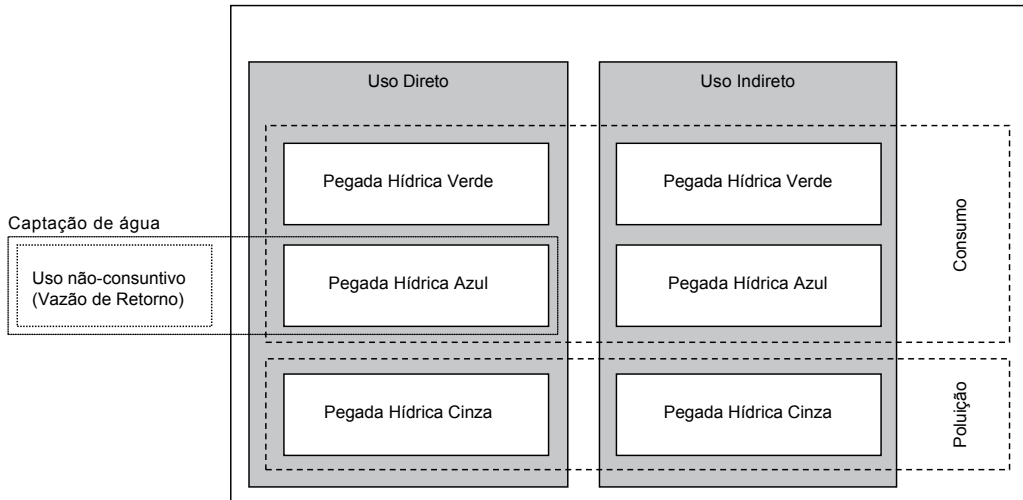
Uso Direto

Uso Indireto

Captação de água

Uso não-consuntivo (Vazão de Retorno)

Pegada Hídrica Verde

Pegada Hídrica Azul

Pegada Hídrica Cinza

Pegada Hídrica Verde

Pegada Hídrica Azul

Pegada Hídrica Cinza

Consumo

Poluição